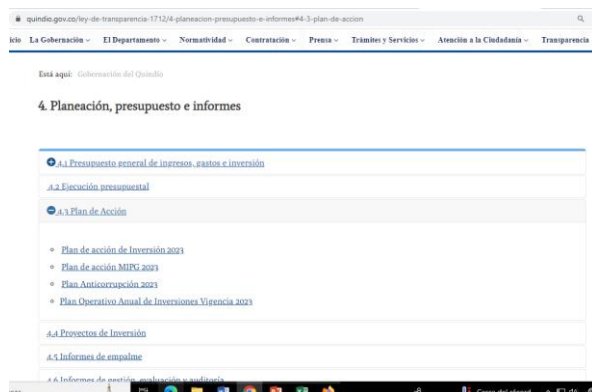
quindio.gov.co/ley-de-transparencia-1712/4-planeacion-presupuesto-e-informes#4-3-plan-de-accion

icio La Gobernación El Departamento Normatividad Contratación Prensa Trámites y Servicios Atención a la Ciudadanía Transparencia

Está aquí: Gobernación del Quindío

4. Planeación, presupuesto e informes

4.1 Presupuesto general de ingresos, gastos e inversión

4.2 Ejecución presupuestal

4.3 Plan de Acción

Plan de acción de Inversión 2023

Plan de acción MIPG 2023

Plan Anticorrupción 2023

Plan Operativo Anual de Inversiones Vigencia 2023

4.4 Proyectos de Inversión

4.5 Informes de empalme

4.6 Informes de gestión, evaluación y auditoría